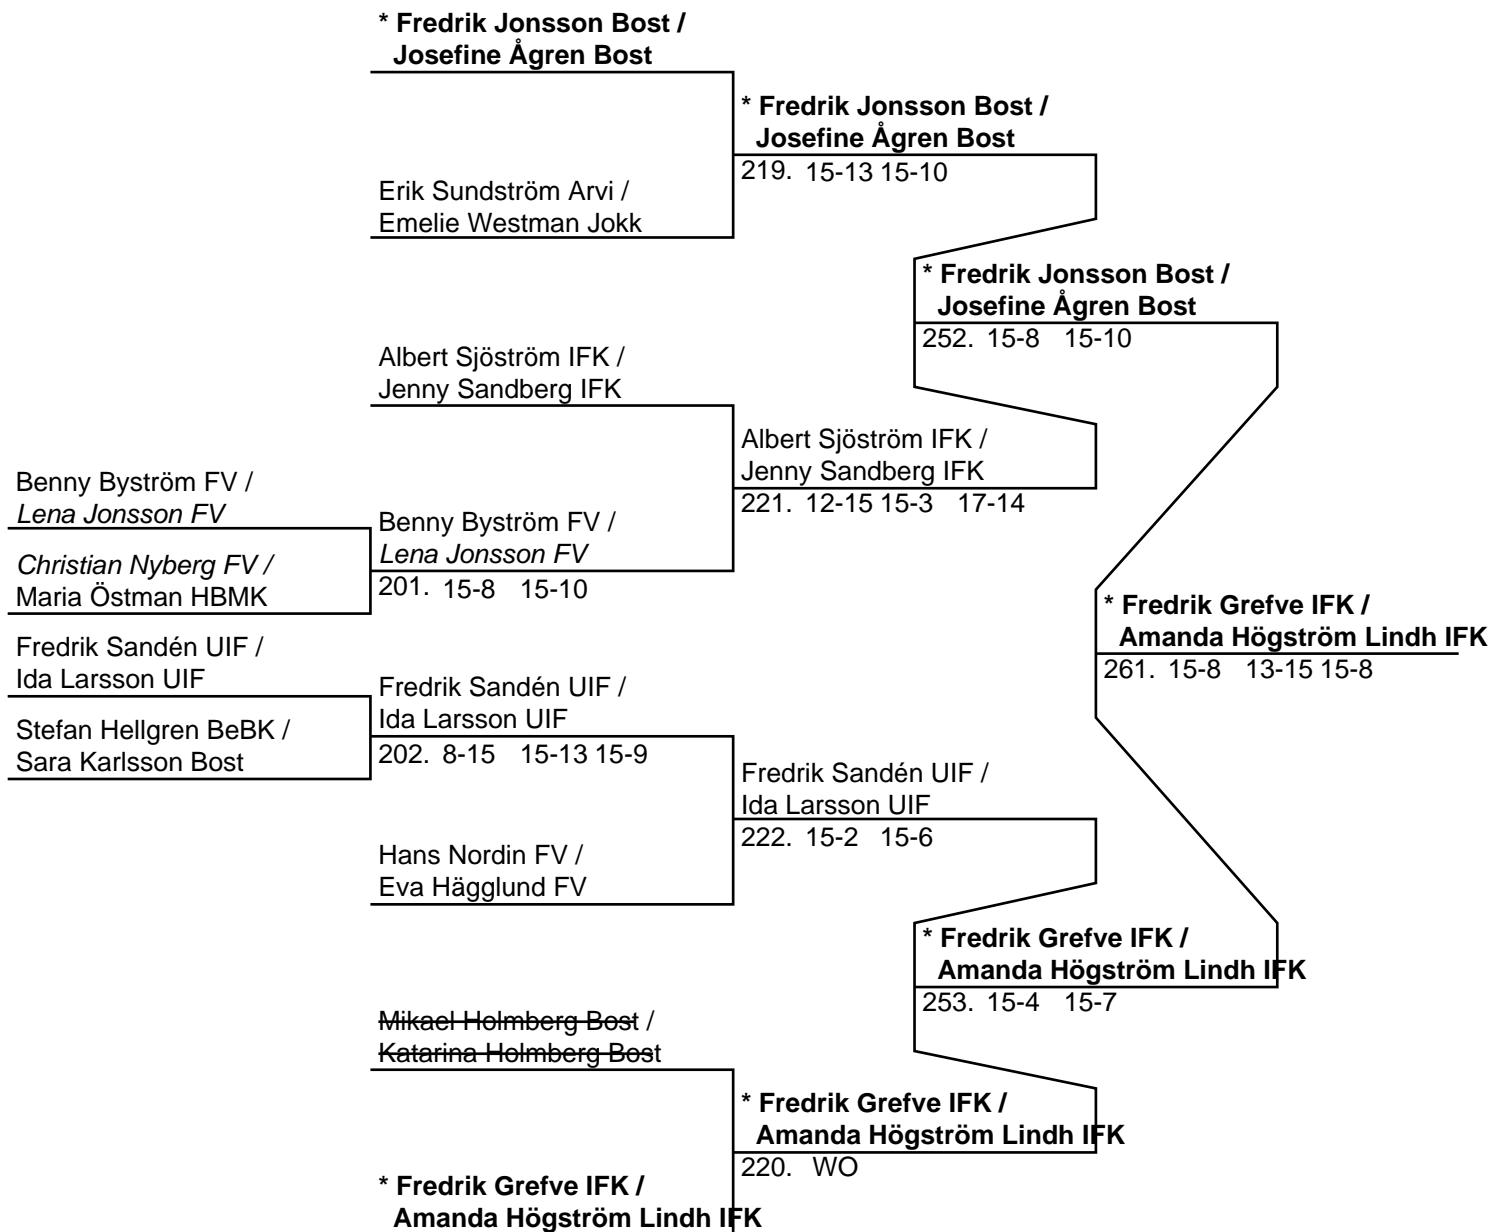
\* Fredrik Jonsson Bost / Josefine Ågren Bost

\* Fredrik Jonsson Bost / Josefine Ågren Bost
219. 15-13 15-10

Erik Sundström Arvi / Emelie Westman Jokk

\* Fredrik Jonsson Bost / Josefine Ågren Bost
252. 15-8 15-10

Albert Sjöström IFK / Jenny Sandberg IFK

Albert Sjöström IFK / Jenny Sandberg IFK
221. 12-15 15-3 17-14

Benny Byström FV / *Lena Jonsson FV*

Benny Byström FV / *Lena Jonsson FV*
201. 15-8 15-10

*Christian Nyberg FV /* Maria Östman HBMK

\* Fredrik Grefve IFK / Amanda Högström Lindh IFK
261. 15-8 13-15 15-8

Fredrik Sandén UIF / Ida Larsson UIF

Fredrik Sandén UIF / Ida Larsson UIF
202. 8-15 15-13 15-9

Stefan Hellgren BeBK / Sara Karlsson Bost

Fredrik Sandén UIF / Ida Larsson UIF
222. 15-2 15-6

Hans Nordin FV / Eva Hägglund FV

\* Fredrik Grefve IFK / Amanda Högström Lindh IFK
253. 15-4 15-7

~~Mikael Holmberg Bost~~ / ~~Katarina Holmberg Bost~~

\* Fredrik Grefve IFK / Amanda Högström Lindh IFK
220. WO

\* Fredrik Grefve IFK / Amanda Högström Lindh IFK